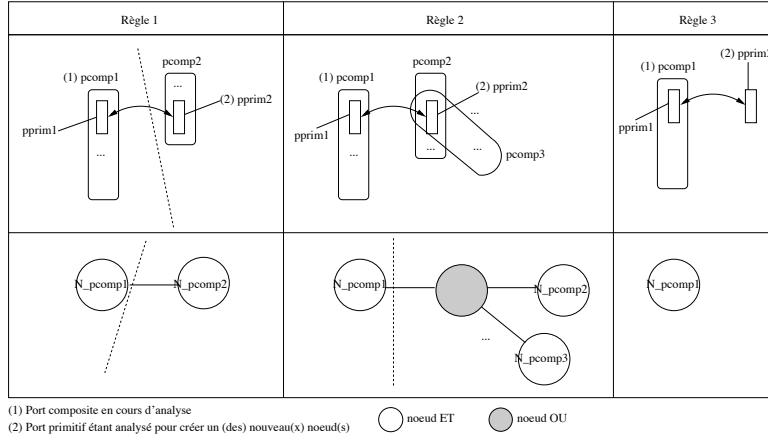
| Règle 1 | Règle 2 | Règle 3 |
|---|---|---|
| (1) pcomp1 pcomp2 ... (2) pprim2 pprim1 ... | (1) pcomp1 pcomp2 ... (2) pprim2 pprim1 ... ... ... pcomp3 | (1) pcomp1 (2) pprim2 pprim1 |
| N_pcomp1 N_pcomp2 | N_pcomp1 N_pcomp2 ... N_pcomp3 | N_pcomp1 |

(1) Port composite en cours d'analyse
(2) Port primitif étant analysé pour créer un (des) nouveau(x) noeud(s)

noeud ET
noeud OU